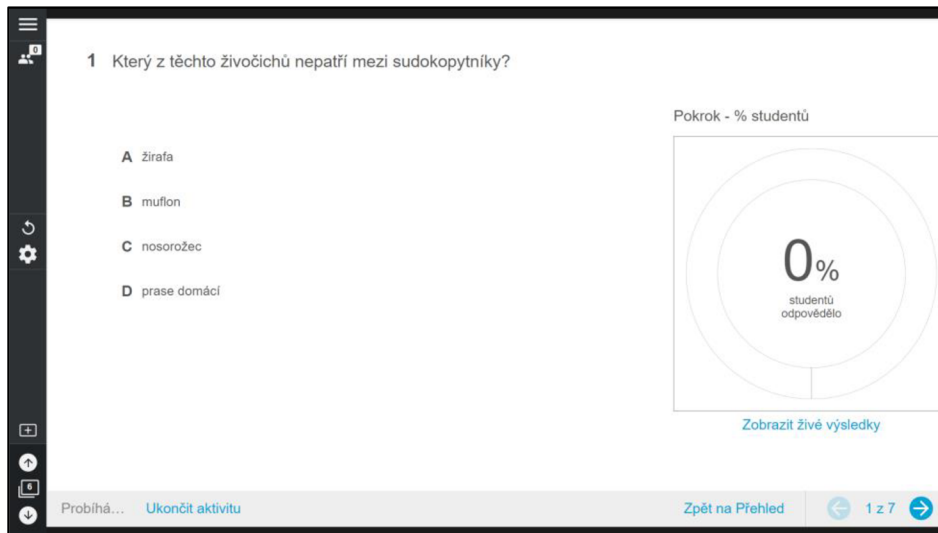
0

1 Který z těchto živočichů nepatří mezi sudokopytníky?

A žirafa

B muflon

C nosorožec

D prase domácí

Pokrok - % studentů

0%

studentů odpovědělo

Zobrazit živé výsledky

6

Probíhá… Ukončit aktivitu

Zpět na Přehled

1 z 7